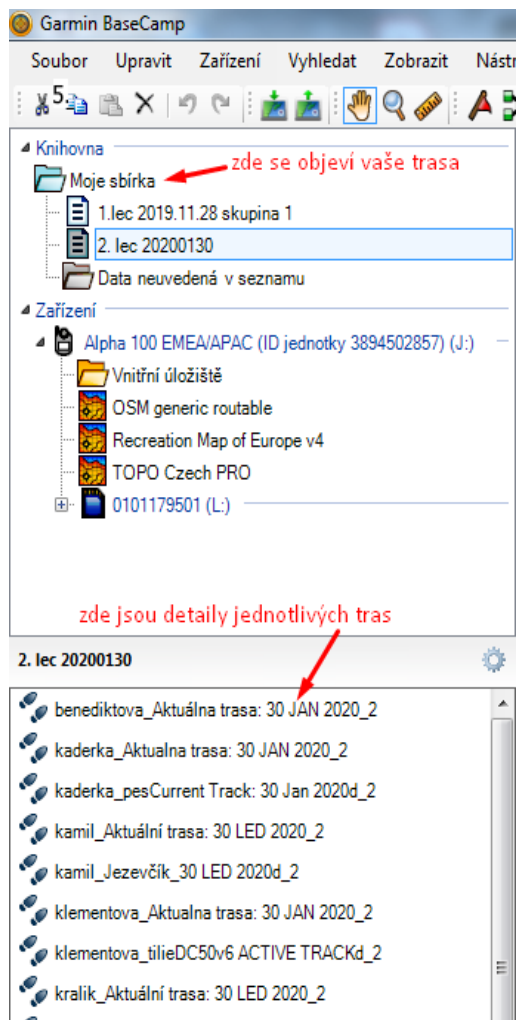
Garmin BaseCamp

Soubor Upravit Zařízení Vyhledat Zobrazit Nástr

5

Knihovna

Moje sbírka

zde se objeví vaše trasa

1.lec 2019.11.28 skupina 1

2. lec 20200130

Data neuvedená v seznamu

Zařízení

Alpha 100 EMEA/APAC (ID jednotky 3894502857) (J:)

Vnitřní úložiště

OSM generic routable

Recreation Map of Europe v4

TOPO Czech PRO

0101179501 (L:)

zde jsou detaily jednotlivých tras

2. lec 20200130

benediktova_Aktualna trasa: 30 JAN 2020_2

kaderka_Aktualna trasa: 30 JAN 2020_2

kaderka_pesCurrent Track: 30 Jan 2020d_2

kamil_Aktuální trasa: 30 LED 2020_2

kamil_Jezevčík_30 LED 2020d_2

klementova_Aktualna trasa: 30 JAN 2020_2

klementova_tilieDC50v6 ACTIVE TRACKd_2

kralik_Aktuální trasa: 30 LED 2020_2